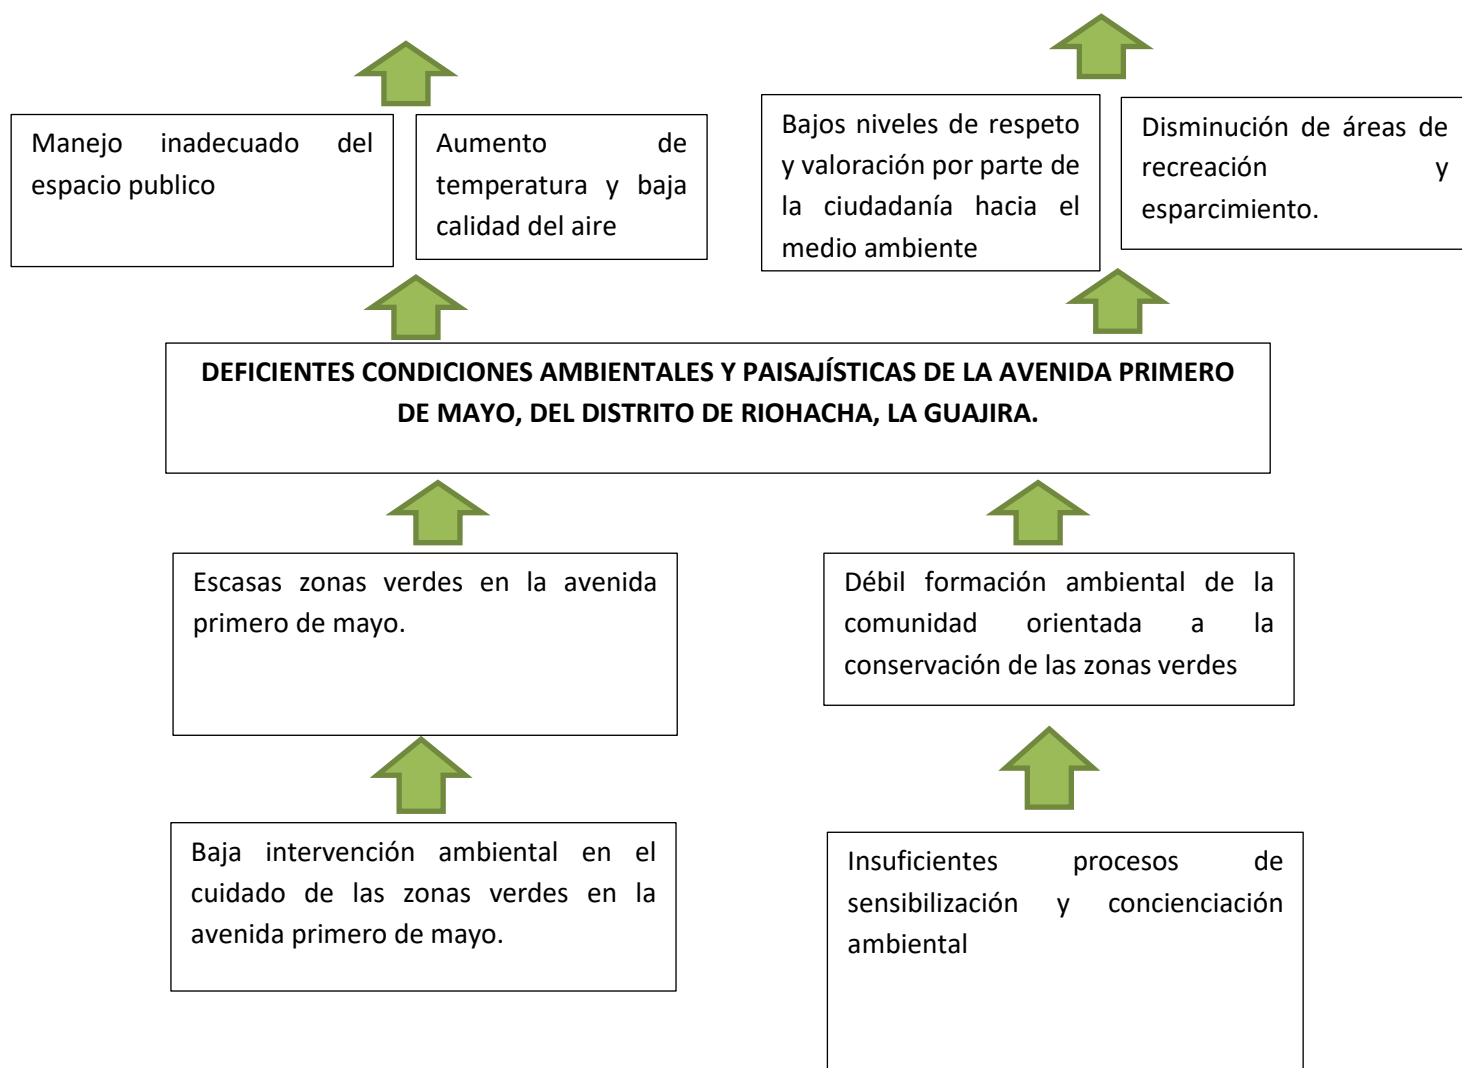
Manejo inadecuado del espacio publico

Aumento de temperatura y baja calidad del aire

Bajos niveles de respeto y valoración por parte de la ciudadanía hacia el medio ambiente

Disminución de áreas de recreación y esparcimiento.

DEFICIENTES CONDICIONES AMBIENTALES Y PAISAJÍSTICAS DE LA AVENIDA PRIMERO DE MAYO, DEL DISTRITO DE RIOHACHA, LA GUAJIRA.

Escasas zonas verdes en la avenida primero de mayo.

Débil formación ambiental de la comunidad orientada a la conservación de las zonas verdes

Baja intervención ambiental en el cuidado de las zonas verdes en la avenida primero de mayo.

Insuficientes procesos de sensibilización y concienciación ambiental